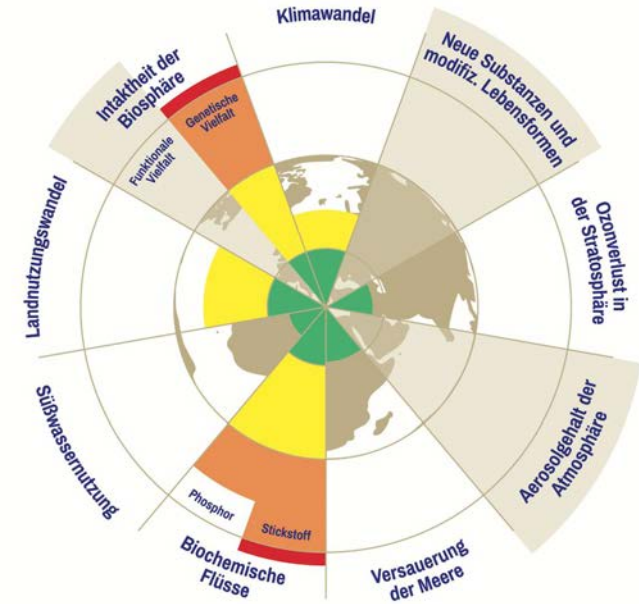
Klimawandel

Neue Substanzen und modifiz. Lebensformen

Ozonverlust in der Stratosphäre

Aerosolgehalt der Atmosphäre

Versauerung der Meere

Biochemische Flüsse

Phosphor

Stickstoff

Süßwassernutzung

Landnutzungswandel

Intaktheit der Biosphäre

Funktionale Vielfalt

Genetische Vielfalt